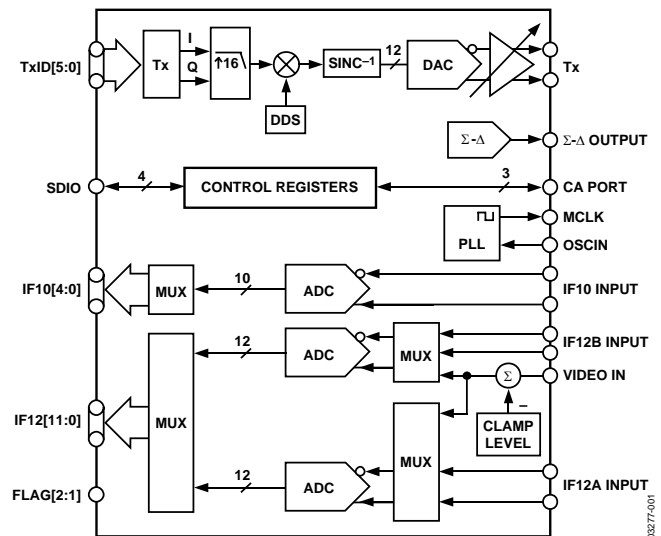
TxID[5:0]
Tx
I
Q
↑16
SINC−1
12
DAC
Tx
DDS
Σ-Δ
Σ-Δ OUTPUT
SDIO
4
CONTROL REGISTERS
3
CA PORT
MCLK
PLL
OSCIN
IF10[4:0]
MUX
10
ADC
IF10 INPUT
12
ADC
MUX
IF12B INPUT
Σ
VIDEO IN
IF12[11:0]
MUX
–
CLAMP LEVEL
MUX
FLAG[2:1]
12
ADC
IF12A INPUT
03277-001